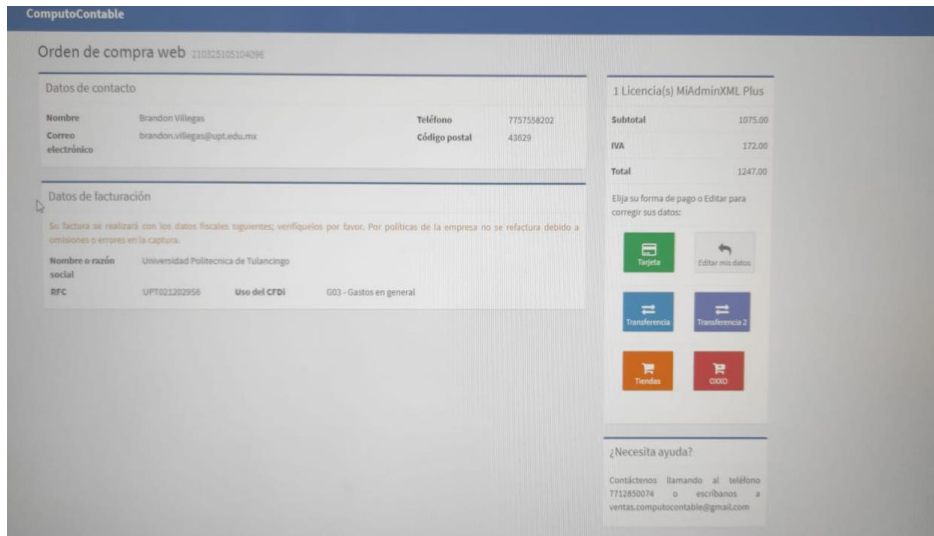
ComputoContable

Orden de compra web 210325105104096

Datos de contacto

| Nombre | Brandon Villegas | Teléfono | 7757558202 |
|---|---|---|---|
| Correo electrónico | brandon.villegas@upt.edu.mx | Código postal | 43629 |

Datos de facturación

Su factura se realizará con los datos fiscales siguientes; verifíquelos por favor. Por políticas de la empresa no se refactura debido a omisiones o errores en la captura.

| Nombre o razón social | Universidad Politecnica de Tulancingo | | |
|---|---|---|---|
| RFC | UPT021202956 | Uso del CFDi | G03 - Gastos en general |

1 Licencia(s) MiAdminXML Plus

| Subtotal | 1075.00 |
|---|---|
| IVA | 172.00 |
| Total | 1247.00 |

Elija su forma de pago o Editar para corregir sus datos:

Tarjeta
Editar mis datos
Transferencia
Transferencia 2
Tiendas
OXXO

¿Necesita ayuda?

Contáctenos llamando al teléfono 7712850074 o escríbanos a ventas.computocontable@gmail.com